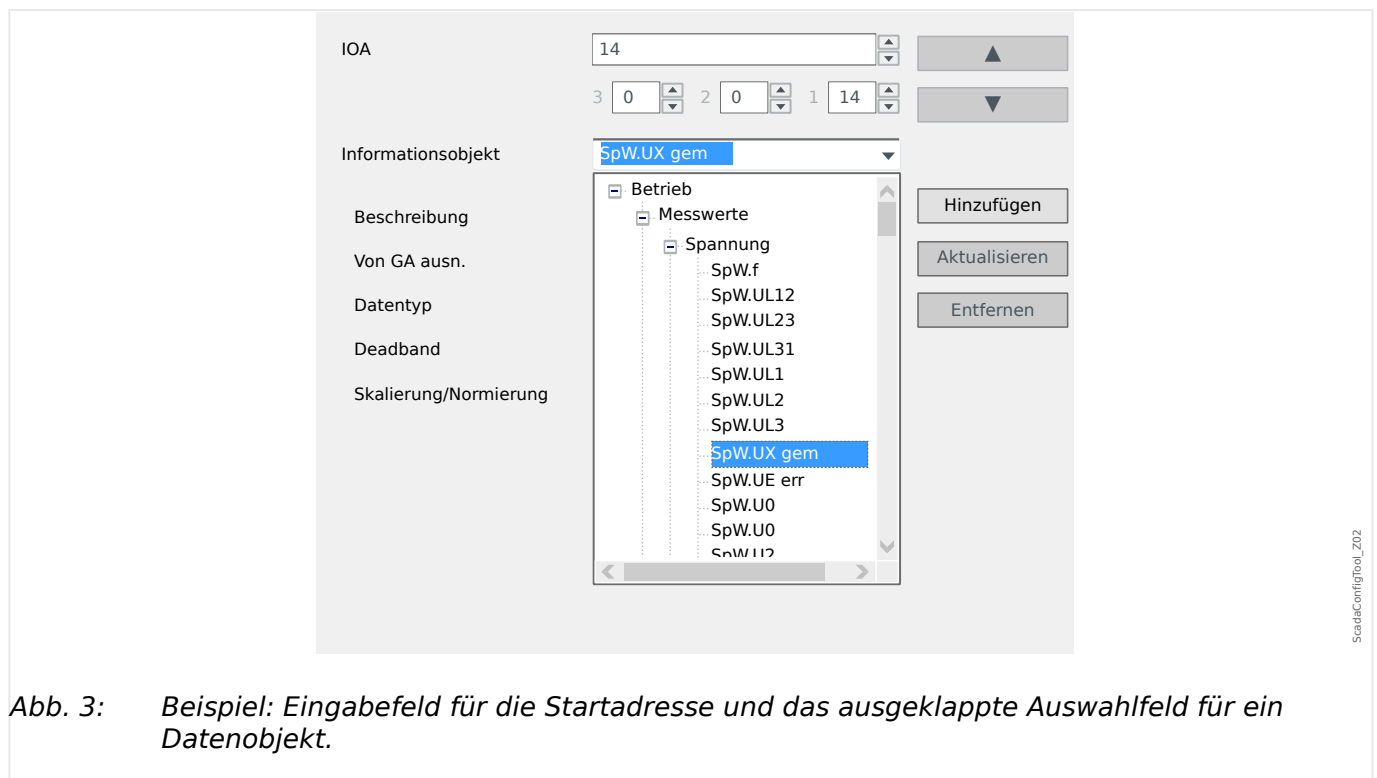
IOA

14

▲

3 0 2 0 1 14

▼

Informationsobjekt

SpW.UX gem

Beschreibung

Von GA ausn.

Datentyp

Deadband

Skalierung/Normierung

Betrieb
Messwerte
Spannung
SpW.f
SpW.UL12
SpW.UL23
SpW.UL31
SpW.UL1
SpW.UL2
SpW.UL3
SpW.UX gem
SpW.UE err
SpW.U0
SpW.U0
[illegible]

Hinzufügen

Aktualisieren

Entfernen

ScadaConfigTool_Z02

Abb. 3: Beispiel: Eingabefeld für die Startadresse und das ausgeklappte Auswahlfeld für ein Datenobjekt.